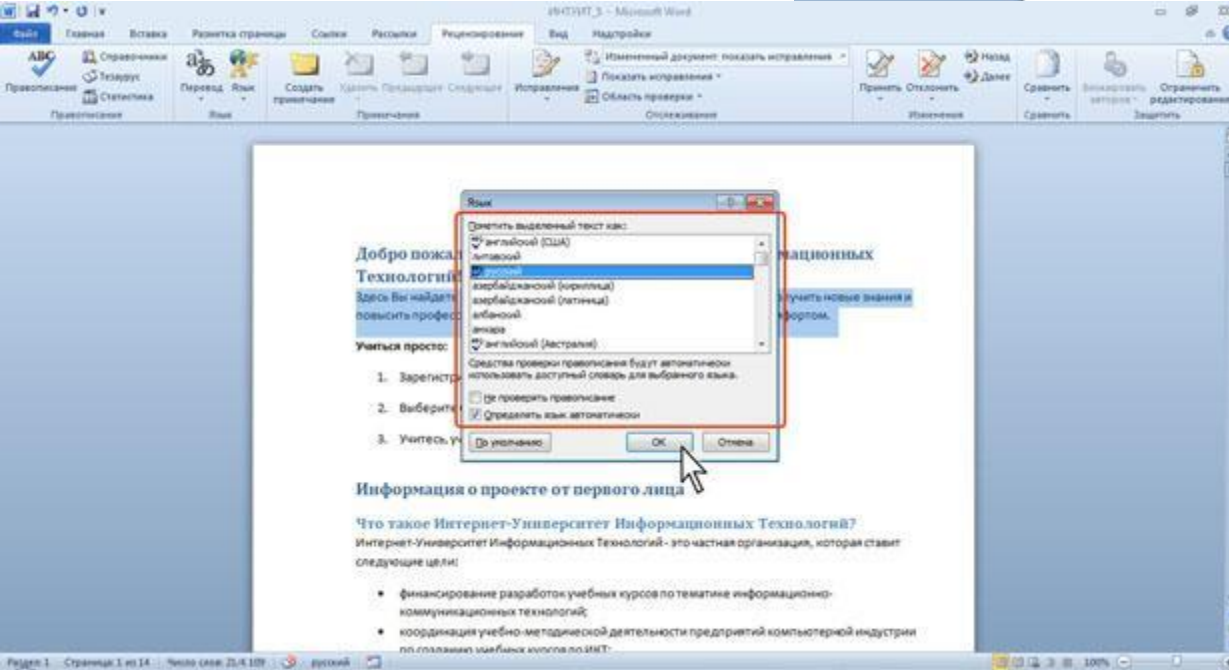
ИНТУИТ_5 - Microsoft Word

Файл Главная Вставка Разметка страницы Ссылки Рассылки Рецензирование Вид Надстройки

Правописание Справочники Тезаурус Статистика Правописание Перевод Язык Язык Создать примечание Удалить Предыдущее Следующее Примечания Исправления Измененный документ: показать исправления Показать исправления Область проверки Отслеживание Принять Отклонить Назад Далее Изменения Сравнить Сравнить Блокировать авторов Ограничить редактирование Защитить

Язык

Пометить выделенный текст как:
английский (США)
литовский
русский
азербайджанский (кириллица)
азербайджанский (латиница)
албанский
амхара
английский (Австралия)

Средства проверки правописания будут автоматически использовать доступный словарь для выбранного языка.

Не проверять правописание
Определять язык автоматически

По умолчанию ОК Отмена

Добро пожал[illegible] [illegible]ационных Технологий!

Здесь Вы найдете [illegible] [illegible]лучить новые знания и повысить профес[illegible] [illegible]фортом.

Учиться просто:

1. Зарегистр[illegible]
2. Выберите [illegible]
3. Учитесь, у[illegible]

Информация о проекте от первого лица

Что такое Интернет-Университет Информационных Технологий?

Интернет-Университет Информационных Технологий - это частная организация, которая ставит следующие цели:

• финансирование разработок учебных курсов по тематике информационно-коммуникационных технологий;
• координация учебно-методической деятельности предприятий компьютерной индустрии по созданию учебных курсов по ИКТ;

Раздел: 1 Страница: 1 из 14 Число слов: 21 4 109 русский 100%